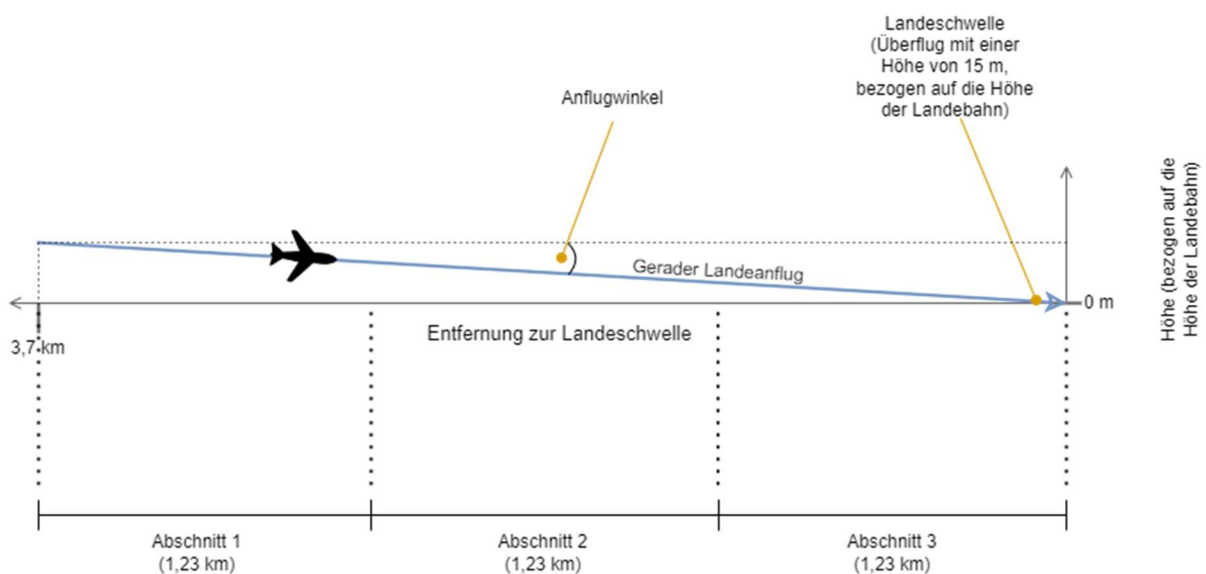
Landeschwelle (Überflug mit einer Höhe von 15 m, bezogen auf die Höhe der Landebahn)

Anflugwinkel

Höhe (bezogen auf die Höhe der Landebahn)

Gerader Landeanflug

0 m

3,7 km

Entfernung zur Landeschwelle

Abschnitt 1 (1,23 km)

Abschnitt 2 (1,23 km)

Abschnitt 3 (1,23 km)